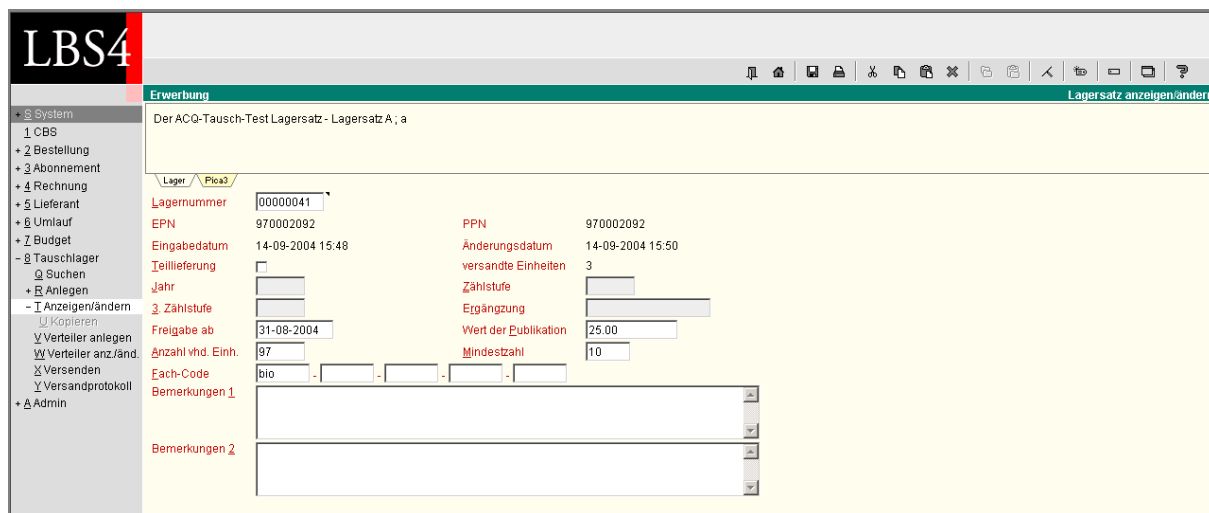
LBS4

Erwerbung

Lagersatz anzeigen/ändern

+ S System
1 CBS
+ 2 Bestellung
+ 3 Abonnement
+ 4 Rechnung
+ 5 Lieferant
+ 6 Umlauf
+ 7 Budget
− 8 Tauschlager
Q Suchen
+ R Anlegen
− T Anzeigen/ändern
U Kopieren
V Verteiler anlegen
W Verteiler anz./änd.
X Versenden
Y Versandprotokoll
+ A Admin

Der ACQ-Tausch-Test Lagersatz - Lagersatz A ; a

Lager
Pica3

Lagernummer 00000041
EPN 970002092
PPN 970002092
Eingabedatum 14-09-2004 15:48
Änderungsdatum 14-09-2004 15:50
Teillieferung
versandte Einheiten 3
Jahr
Zählstufe
3. Zählstufe
Ergänzung
Freigabe ab 31-08-2004
Wert der Publikation 25.00
Anzahl vhd. Einh. 97
Mindestzahl 10
Fach-Code bio - - - -
Bemerkungen 1
Bemerkungen 2